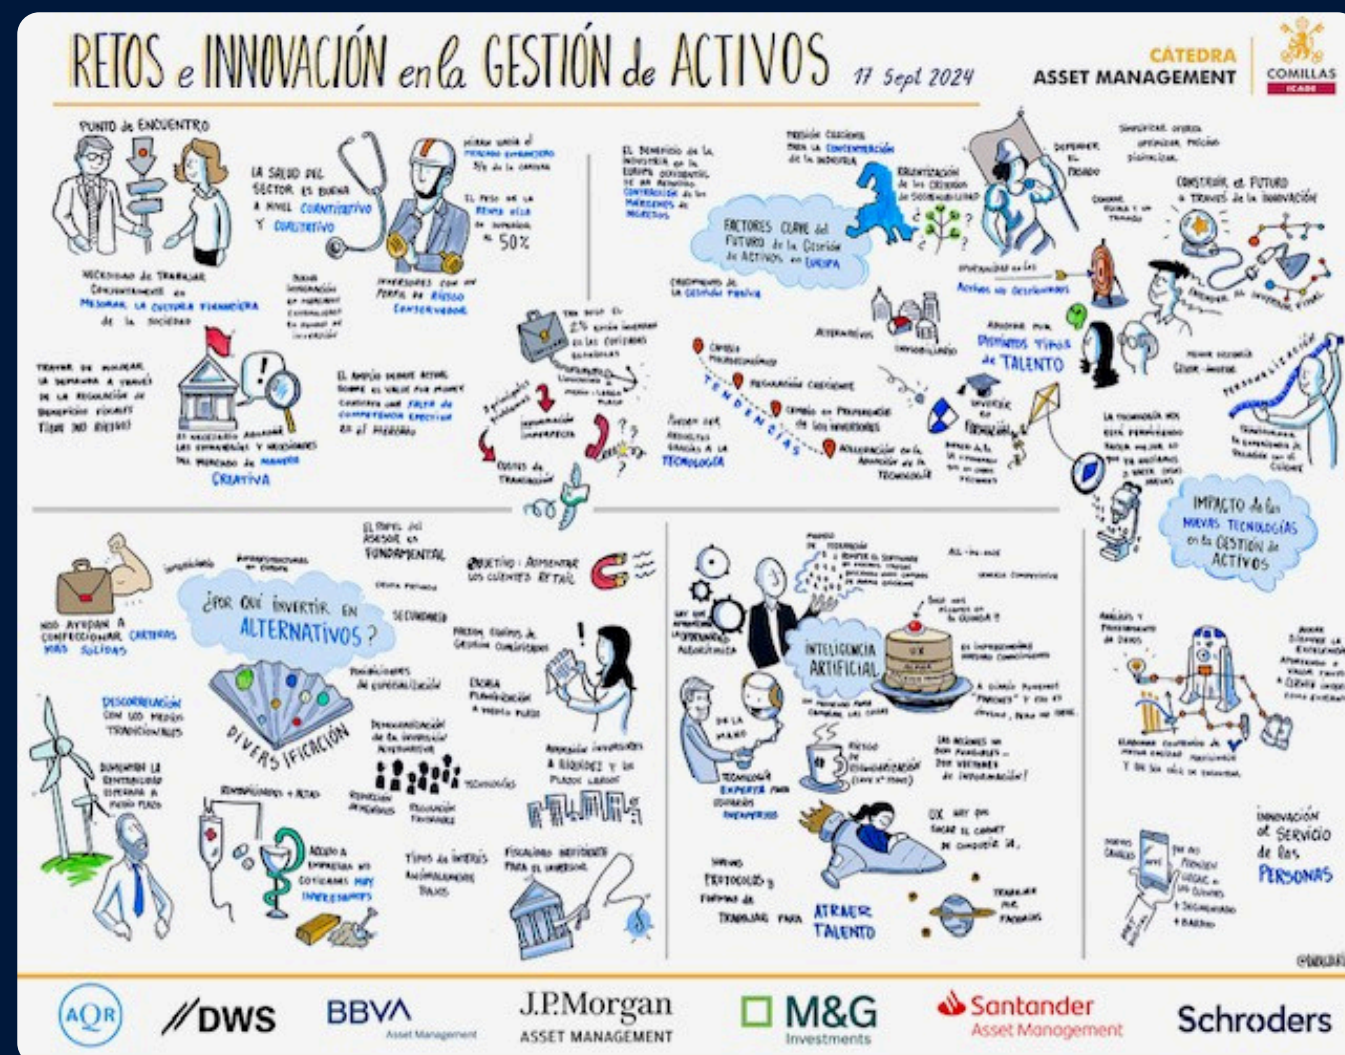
RETOS e INNOVACIÓN en la GESTIÓN de ACTIVOS 17 Sept 2024

CÁTEDRA ASSET MANAGEMENT

COMILLAS ICADE

PUNTO de ENCUENTRO

LA SALUD DEL SECTOR ES BUENA A NIVEL CUANTITATIVO Y CUALITATIVO

INVERSORES CON UN PERFIL DE RIESGO CONSERVADOR

50%

NECESIDAD de TRABAJAR CONJUNTAMENTE en MEJORAR LA CULTURA FINANCIERA de la SOCIEDAD

TRATAR DE MOVILIZAR LA DEMANDA A TRAVÉS DE LA REGULACIÓN DE BENEFICIOS FISCALES

ES NECESARIO ABORDAR LAS DEMANDAS Y NECESIDADES DEL MERCADO de MANERA CREATIVA

EL AHORRO DEBE APORTAR VALOR POR MONEY CONTEXTO DE FALTA de COMPETENCIA EFECTIVA EN EL MERCADO

FACTORES CLAVE del FUTURO de la Gestión de ACTIVOS en EUROPA

TENDENCIAS

TECNOLOGÍA

ATRAER y DIFERENTES TIPOS de TALENTO

CONSTRUIR el FUTURO a TRAVÉS de la INNOVACIÓN

ACTIVOS NO DESCUBIERTOS

PERSONALIZACIÓN

IMPACTO de las NUEVAS TECNOLOGÍAS en la GESTIÓN de ACTIVOS

¿POR QUÉ INVERTIR EN ALTERNATIVOS?

NOS AYUDAN A CONFECCIONAR CARTERAS MÁS SÓLIDAS

DESCORRELACIÓN CON LOS MEDIOS TRADICIONALES

DIVERSIFICACIÓN

El papel del ASESOR es FUNDAMENTAL

OBJETIVO: AUMENTAR LOS CLIENTES RETAIL

ACCESO A EMPRESAS NO COTIZADAS MUY INTERESANTES

INTELIGENCIA ARTIFICIAL

TECNOLOGÍA EXPERTA PARA

NUEVOS PROTOCOLOS y FORMAS de TRABAJAR PARA ATRAER TALENTO

INNOVACIÓN al SERVICIO de las PERSONAS

AQR DWS BBVA Asset Management J.P.Morgan ASSET MANAGEMENT M&G Investments Santander Asset Management Schroders